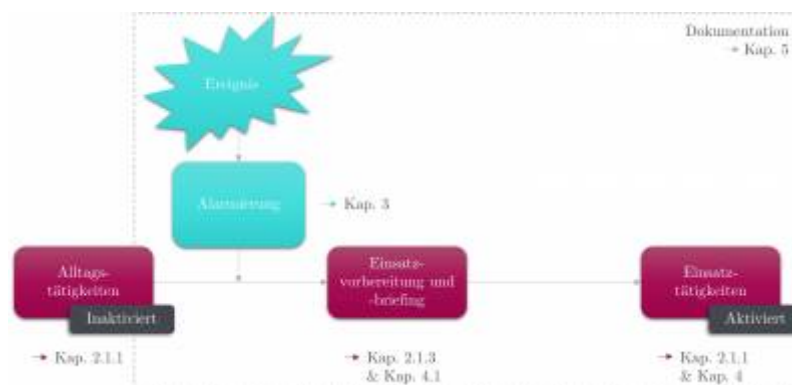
Dokumentation
→ Kap. 5

Ereignis

Alarmierung

→ Kap. 3

Alltagstätigkeiten

Inaktiviert

→ Kap. 2.1.1

Einsatzvorbereitung und -briefing

→ Kap. 2.1.3 & Kap. 4.1

Einsatztätigkeiten

Aktiviert

→ Kap. 2.1.1 & Kap. 4